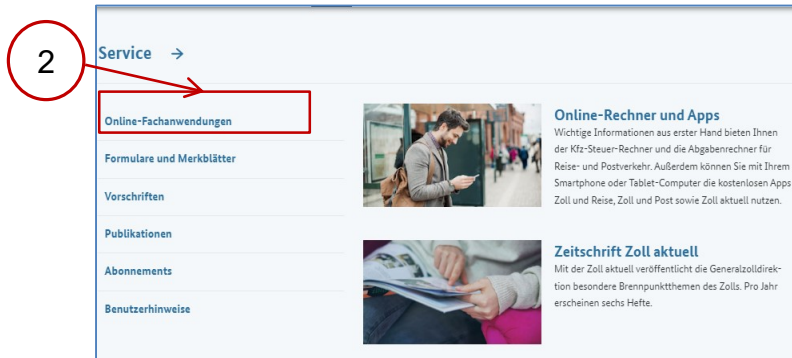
2

Service →

Online-Fachanwendungen

Formulare und Merkblätter

Vorschriften

Publikationen

Abonnements

Benutzerhinweise

Online-Rechner und Apps

Wichtige Informationen aus erster Hand bieten Ihnen der Kfz-Steuer-Rechner und die Abgabenrechner für Reise- und Postverkehr. Außerdem können Sie mit Ihrem Smartphone oder Tablet-Computer die kostenlosen Apps Zoll und Reise, Zoll und Post sowie Zoll aktuell nutzen.

Zeitschrift Zoll aktuell

Mit der Zoll aktuell veröffentlicht die Generalzolldirektion besondere Brennpunktthemen des Zolls. Pro Jahr erscheinen sechs Hefte.